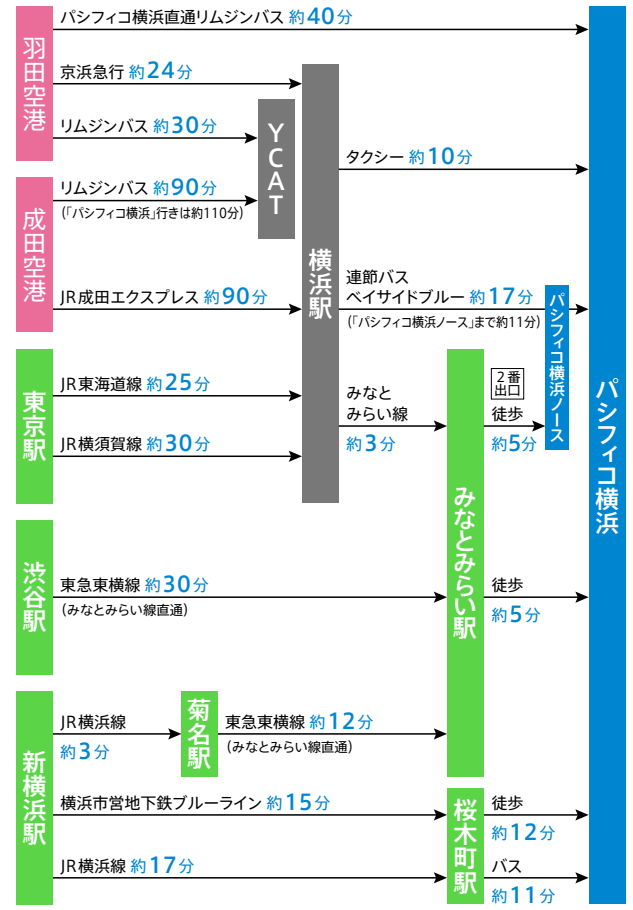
羽田空港

パシフィコ横浜直通リムジンバス 約40分

京浜急行 約24分

リムジンバス 約30分

成田空港

リムジンバス 約90分
(「パシフィコ横浜」行きは約110分)

JR成田エクスプレス 約90分

YCAT

横浜駅

タクシー 約10分

連節バス
ベイサイドブルー 約17分
(「パシフィコ横浜ノース」まで約11分)

パシフィコ横浜ノース

東京駅

JR東海道線 約25分

JR横須賀線 約30分

みなと
みらい線
約3分

2番
出口
徒歩
約5分

みなとみらい駅

パシフィコ横浜

渋谷駅

東急東横線 約30分
(みなとみらい線直通)

徒歩
約5分

新横浜駅

JR横浜線
約3分

菊名駅

東急東横線 約12分
(みなとみらい線直通)

横浜市営地下鉄ブルーライン 約15分

JR横浜線 約17分

桜木町駅

徒歩
約12分

バス
約11分